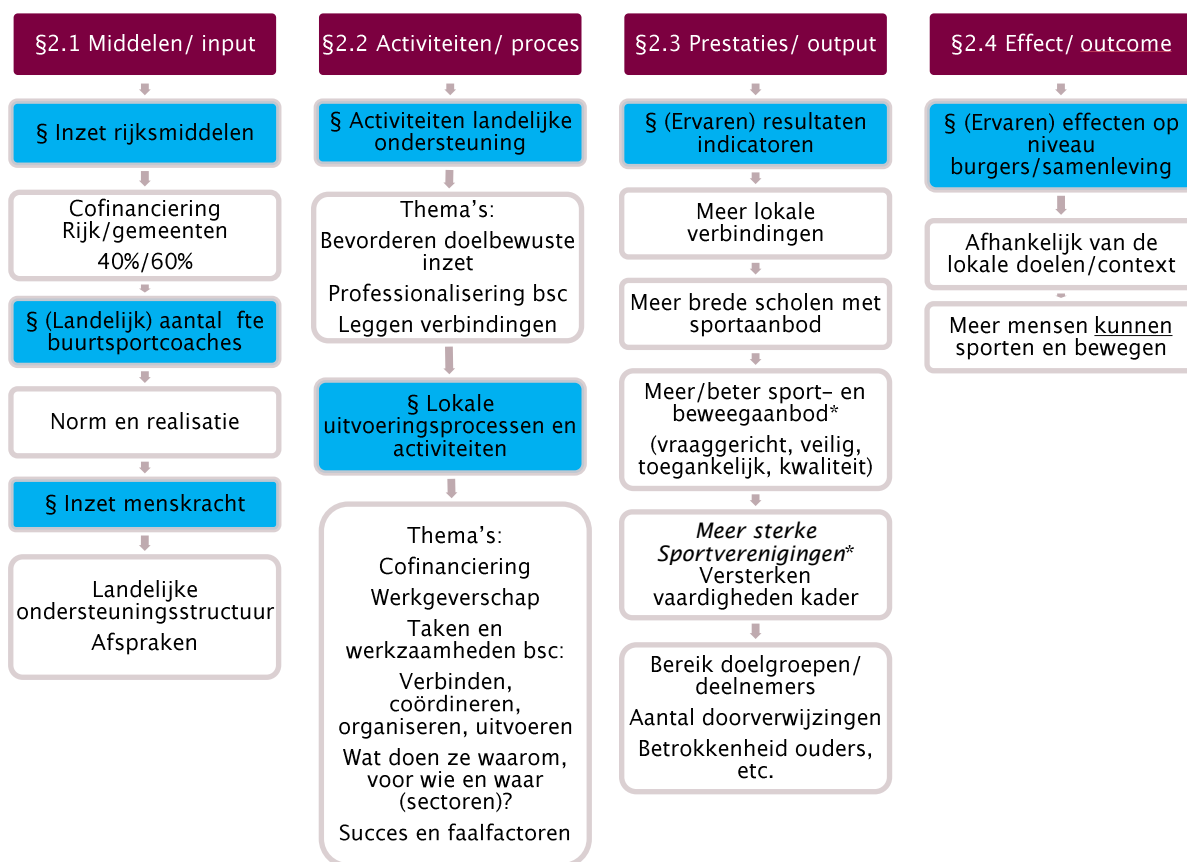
§2.1 Middelen/ input

§ Inzet rijksmiddelen

Cofinanciering Rijk/gemeenten
40%/60%

§ (Landelijk) aantal fte buurtsportcoaches

Norm en realisatie

§ Inzet menskracht

Landelijke ondersteuningsstructuur
Afspraken

§2.2 Activiteiten/ proces

§ Activiteiten landelijke ondersteuning

Thema's:
Bevorderen doelbewuste inzet
Professionalisering bsc
Leggen verbindingen

§ Lokale uitvoeringsprocessen en activiteiten

Thema's:
Cofinanciering
Werkgeverschap
Taken en werkzaamheden bsc:
Verbinden, coördineren, organiseren, uitvoeren
Wat doen ze waarom, voor wie en waar (sectoren)?
Succes en faalfactoren

§2.3 Prestaties/ output

§ (Ervaren) resultaten indicatoren

Meer lokale verbindingen

Meer brede scholen met sportaanbod

Meer/beter sport- en beweegaanbod*
(vraaggericht, veilig, toegankelijk, kwaliteit)

*Meer sterke Sportverenigingen**
Versterken vaardigheden kader

Bereik doelgroepen/ deelnemers
Aantal doorverwijzingen
Betrokkenheid ouders, etc.

§2.4 Effect/ outcome

§ (Ervaren) effecten op niveau burgers/samenleving

Afhankelijk van de lokale doelen/context

Meer mensen kunnen sporten en bewegen